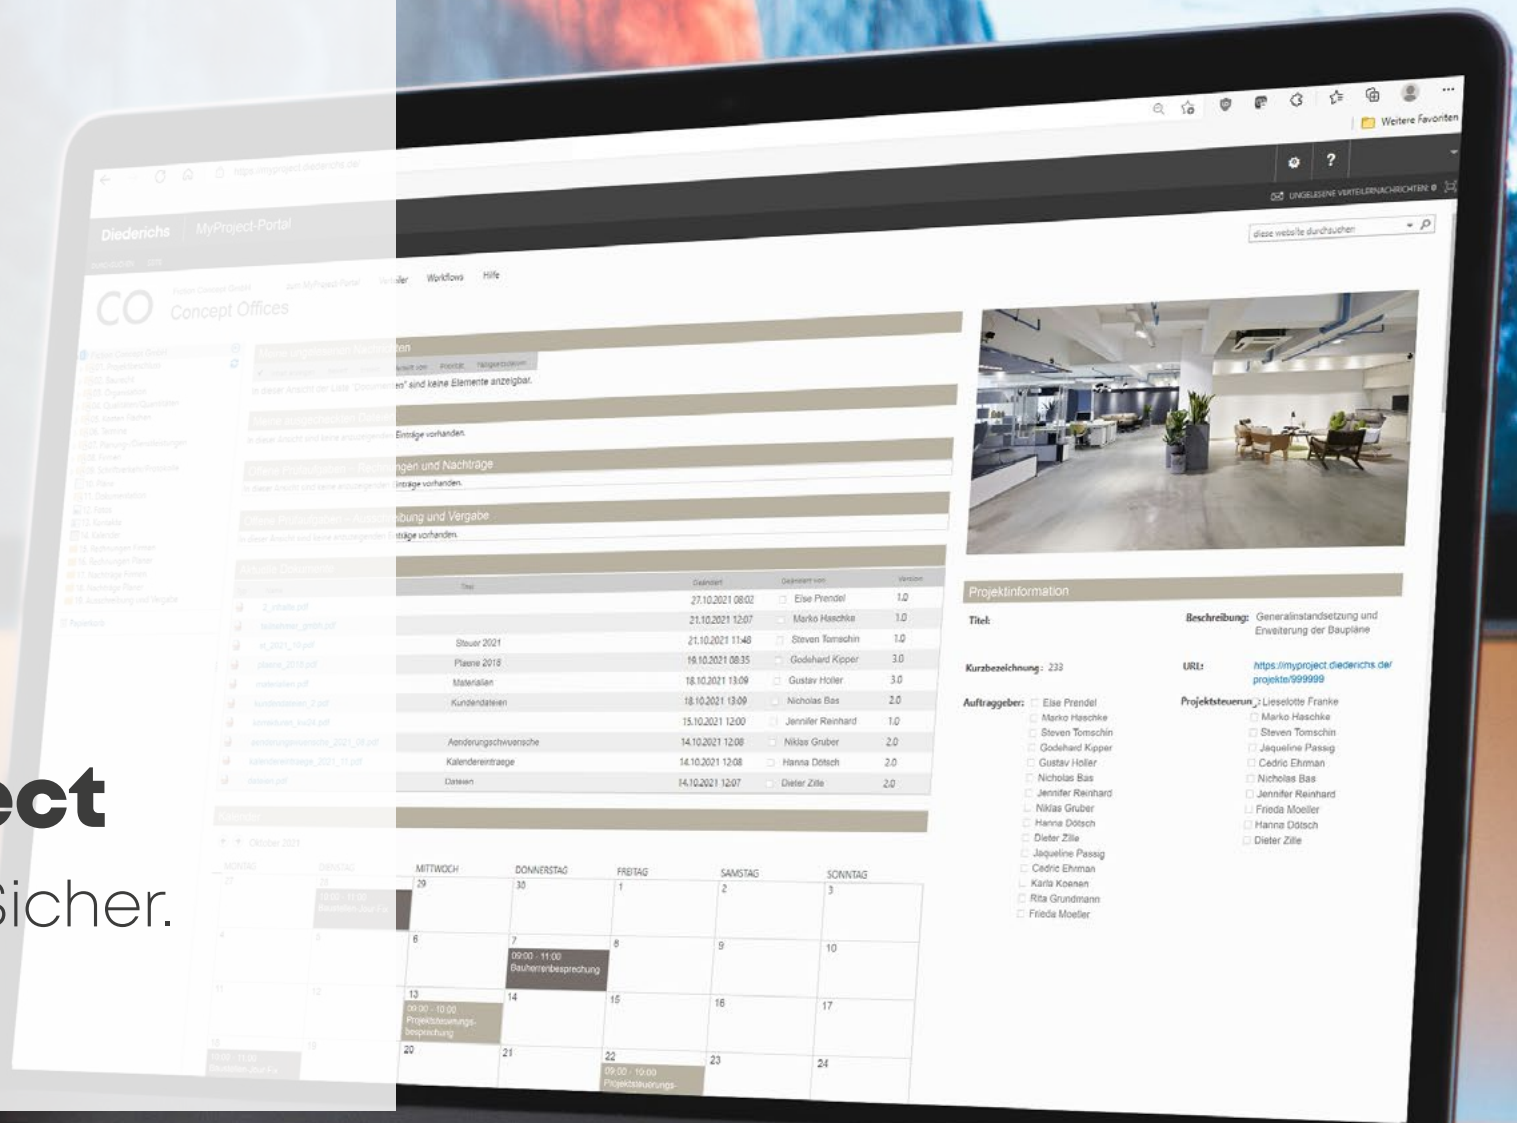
https://myproject.diederichs.de/

Weitere Favoriten

Diederichs MyProject-Portal

CO Concept Offices

Workflows Hilfe

UNGELESENE VERTEILERNACHRICHTEN: 0

diese website durchsuchen

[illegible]ten

in dieser Ansicht der Liste "Dokumente" sind keine Elemente anzeigbar.

Einträge vorhanden.

Offene Prüfaufgaben - Rechnungen und Nachträge

Einträge vorhanden.

Offene Prüfaufgaben - Ausschreibung und Vergabe

Einträge vorhanden.

| Titel | Geändert | Geändert von | Version |
|---|---|---|---|
| | 27.10.2021 08:02 | Else Prendel | 1.0 |
| | 21.10.2021 12:07 | Marko Haschke | 1.0 |
| Steuer 2021 | 21.10.2021 11:48 | Steven Tomschin | 1.0 |
| Plaene 2018 | 19.10.2021 08:35 | Godehard Kipper | 3.0 |
| Materialien | 18.10.2021 13:09 | Gustav Holler | 3.0 |
| Kundendateien | 18.10.2021 13:09 | Nicholas Bas | 2.0 |
| | 15.10.2021 12:00 | Jennifer Reinhard | 1.0 |
| Aenderungschwiesche | 14.10.2021 12:08 | Niklas Gruber | 2.0 |
| Kalendereintraege | 14.10.2021 12:08 | Hanna Dötsch | 2.0 |
| Dateien | 14.10.2021 12:07 | Dieter Zille | 2.0 |

MITTWOCH DONNERSTAG FREITAG SAMSTAG SONNTAG
29 30 1 2 3
6 7 09:00 - 11:00 Bauherrenbesprechung 8 9 10
13 09:00 - 10:00 Projektsteuerungs-besprechung 14 15 16 17
20 21 22 09:00 - 10:00 Projektsteuerungs- 23 24

Projektinformation

Titel:

Beschreibung: Generalinstandsetzung und Erweiterung der Baupläne

Kurzbezeichnung: 233

URL: https://myproject.diederichs.de/projekte/999999

Auftraggeber: Else Prendel, Marko Haschke, Steven Tomschin, Godehard Kipper, Gustav Holler, Nicholas Bas, Jennifer Reinhard, Niklas Gruber, Hanna Dötsch, Dieter Zille, Jaqueline Passig, Cedric Ehrman, Karla Koenen, Rita Grundmann, Frieda Moeller

Projektsteuerung: Lieselotte Franke, Marko Haschke, Steven Tomschin, Jaqueline Passig, Cedric Ehrman, Nicholas Bas, Jennifer Reinhard, Frieda Moeller, Hanna Dötsch, Dieter Zille

ect

Sicher.